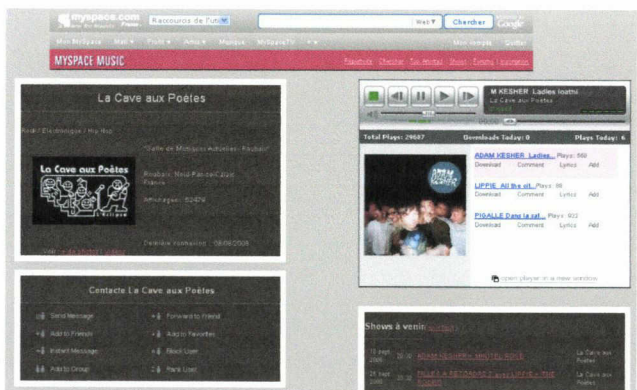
myspace.com
Raccourcis de l'uti
Web
Chercher
Google

Mon MySpace
Mail
Profil
Amis
Musique
MySpaceTV
Mon compte
Quitter

MYSPACE MUSIC

La Cave aux Poètes

Rock / Electronique / Hip Hop

"Salle de Musiques Actuelles - Roubaix"

Roubaix, Nord Pas-de-Calais
France

Affichages : 52476

Dernière connexion : 08/09/2008

Voir : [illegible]

La Cave aux Poètes

M KESHER Ladies loathi
La Cave aux Poètes

Total Plays: 29687
Downloads Today: 0
Plays Today: 6

ADAM KESHER Ladies... Plays: 569
Download Comment Lyrics Add

LIPPIE All the sit... Plays: 96
Download Comment Lyrics Add

PIGALLE Dans la sat... Plays: 922
Download Comment Lyrics Add

Open player in a new window

Contacts La Cave aux Poètes

Send Message
Forward to Friend
Add to Friends
Add to Favorites
Instant Message
Block User
Add to Group
Rank User

Shows à venir

ADAM KESHER + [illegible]
La Cave aux Poètes

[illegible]
La Cave aux Poètes